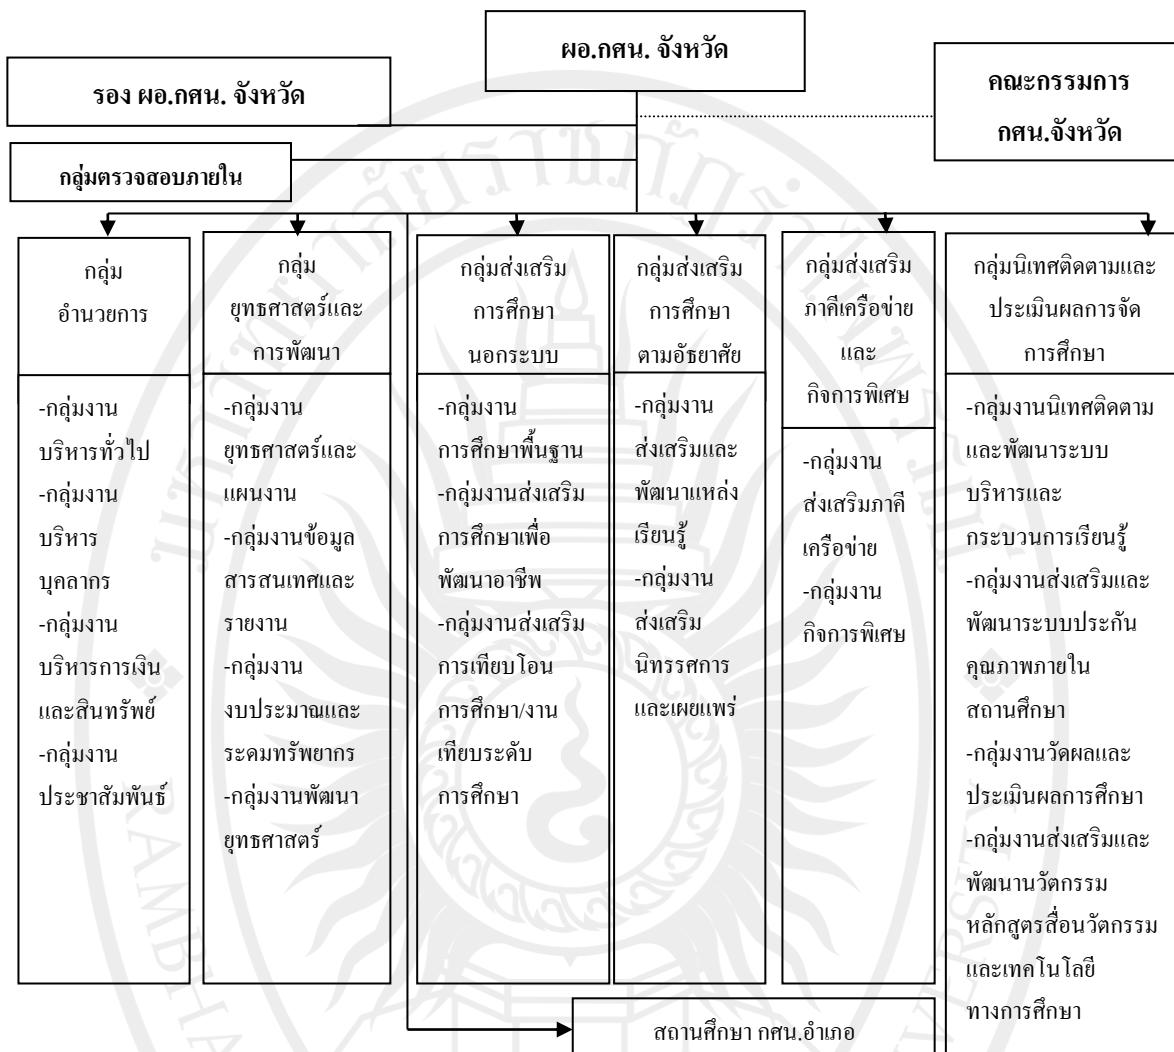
ผอ.กศน. จังหวัด

รอง ผอ.กศน. จังหวัด

คณะกรรมการ กศน.จังหวัด

กลุ่มตรวจสอบภายใน

กลุ่ม อำนวยการ

-กลุ่มงานบริหารทั่วไป
-กลุ่มงานบริหารบุคลากร
-กลุ่มงานบริหารการเงินและสินทรัพย์
-กลุ่มงานประชาสัมพันธ์

กลุ่ม ยุทธศาสตร์และการพัฒนา

-กลุ่มงานยุทธศาสตร์และแผนงาน
-กลุ่มงานข้อมูลสารสนเทศและรายงาน
-กลุ่มงานงบประมาณและระดมทรัพยากร
-กลุ่มงานพัฒนายุทธศาสตร์

กลุ่มส่งเสริมการศึกษานอกระบบ

-กลุ่มงานการศึกษาพื้นฐาน
-กลุ่มงานส่งเสริมการศึกษาเพื่อพัฒนาอาชีพ
-กลุ่มงานส่งเสริมการเทียบโอนการศึกษา/งานเทียบระดับการศึกษา

กลุ่มส่งเสริมการศึกษาตามอัธยาศัย

-กลุ่มงานส่งเสริมและพัฒนาแหล่งเรียนรู้
-กลุ่มงานส่งเสริมนิทรรศการและเผยแพร่

กลุ่มส่งเสริมภาคีเครือข่ายและกิจการพิเศษ

-กลุ่มงานส่งเสริมภาคีเครือข่าย
-กลุ่มงานกิจการพิเศษ

กลุ่มนิเทศติดตามและประเมินผลการจัดการศึกษา

-กลุ่มงานนิเทศติดตามและพัฒนาระบบบริหารและกระบวนการเรียนรู้
-กลุ่มงานส่งเสริมและพัฒนาระบบประกันคุณภาพภายในสถานศึกษา
-กลุ่มงานวัดผลและประเมินผลการศึกษา
-กลุ่มงานส่งเสริมและพัฒนานวัตกรรมหลักสูตรสื่อนวัตกรรมและเทคโนโลยีทางการศึกษา

สถานศึกษา กศน.อำเภอ